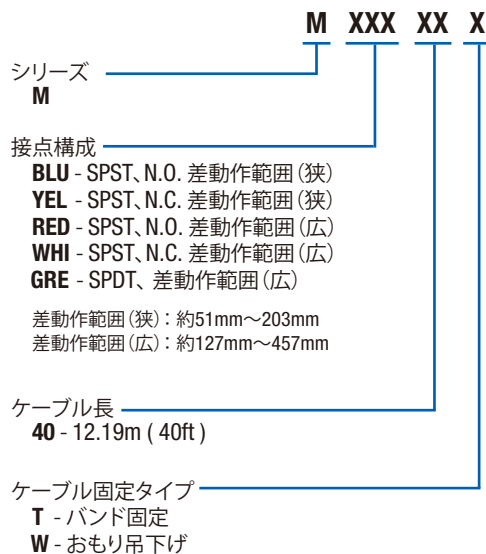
M XXX XX X

シリーズ
M

接点構成
BLU - SPST、N.O. 差動作範囲(狭)
YEL - SPST、N.C. 差動作範囲(狭)
RED - SPST、N.O. 差動作範囲(広)
WHI - SPST、N.C. 差動作範囲(広)
GRE - SPDT、差動作範囲(広)

差動作範囲(狭):約51mm～203mm
差動作範囲(広):約127mm～457mm

ケーブル長
40 - 12.19m ( 40ft )

ケーブル固定タイプ
T - バンド固定
W - おもり吊下げ